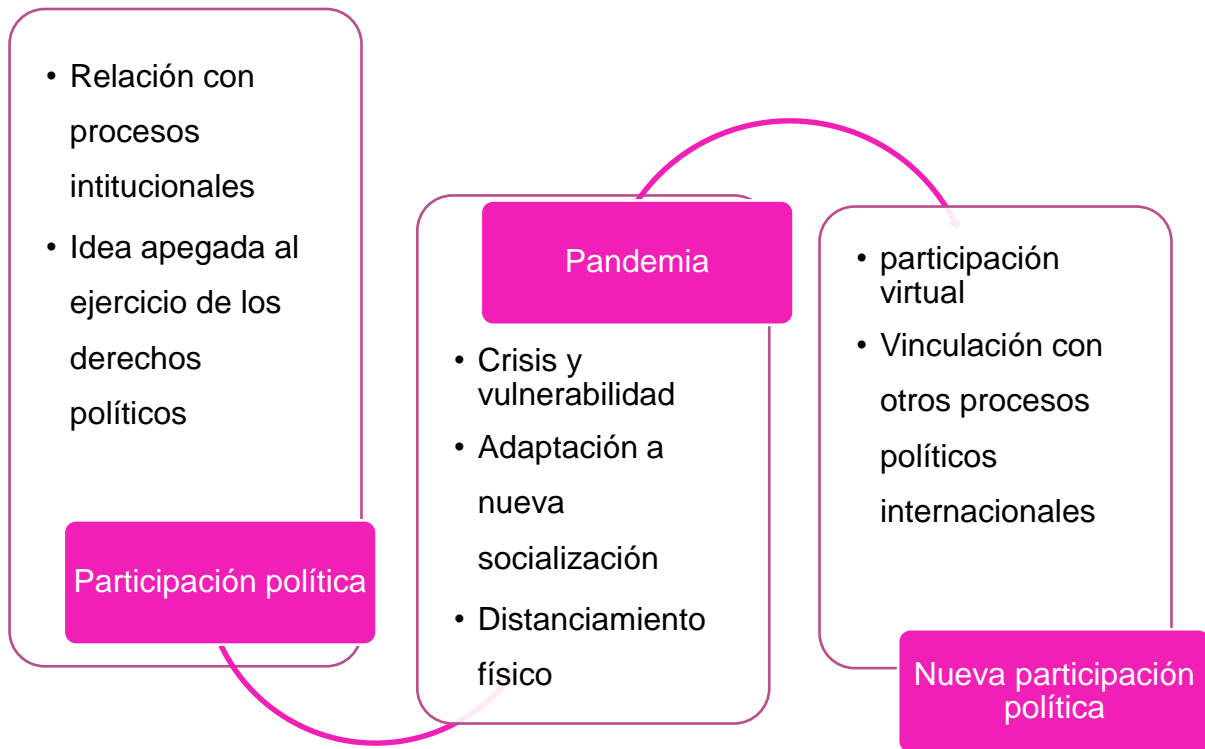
• Relación con procesos intitucionales
• Idea apegada al ejercicio de los derechos políticos

Participación política

Pandemia

• Crisis y vulnerabilidad
• Adaptación a nueva socialización
• Distanciamiento físico

• participación virtual
• Vinculación con otros procesos políticos internacionales

Nueva participación política